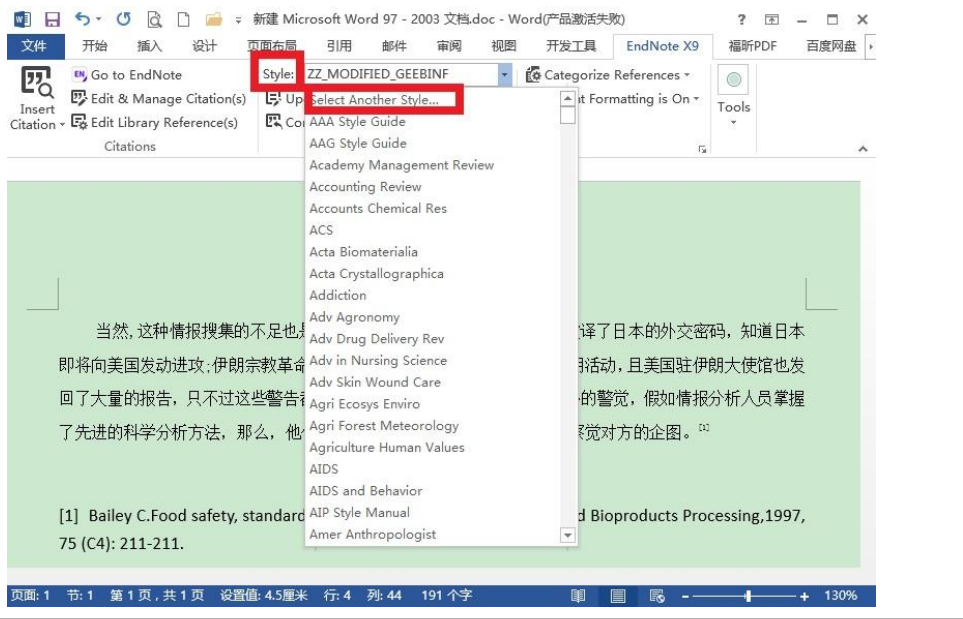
新建 Microsoft Word 97 - 2003 文档.doc - Word(产品激活失败)

? 

文件 开始 插入 设计 页面布局 引用 邮件 审阅 视图 开发工具 EndNote X9 福昕PDF 百度网盘

Insert Citation

Go to EndNote

Edit & Manage Citation(s)

Edit Library Reference(s)

Citations

Style: ZZ_MODIFIED_GEEBINF

Up

Co

Categorize References

t Formatting is On

Tools

Select Another Style...
AAA Style Guide
AAG Style Guide
Academy Management Review
Accounting Review
Accounts Chemical Res
ACS
Acta Biomaterialia
Acta Crystallographica
Addiction
Adv Agronomy
Adv Drug Delivery Rev
Adv in Nursing Science
Adv Skin Wound Care
Agri Ecosys Enviro
Agri Forest Meteorology
Agriculture Human Values
AIDS
AIDS and Behavior
AIP Style Manual
Amer Anthropologist

当然, 这种情报搜集的不足也是 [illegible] 译了日本的外交密码，知道日本即将向美国发动进攻;伊朗宗教革命 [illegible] 活动，且美国驻伊朗大使馆也发回了大量的报告，只不过这些警告 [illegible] 的警觉，假如情报分析人员掌握了先进的科学分析方法，那么，他 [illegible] 察觉对方的企图。[1]

[1] Bailey C.Food safety, standard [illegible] d Bioproducts Processing,1997, 75 (C4): 211-211.

页面: 1 节: 1 第 1 页，共 1 页 设置值: 4.5厘米 行: 4 列: 44 191 个字 130%